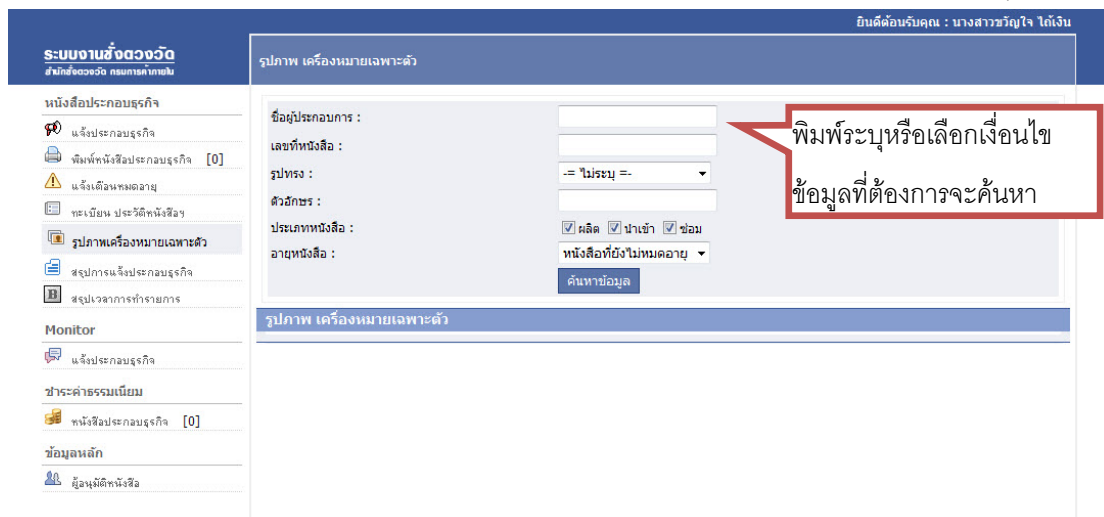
ยินดีต้อนรับคุณ : นางสาวขวัญใจ ได้เงิน

ระบบงานชั่งตวงวัด
สำนักชั่งตวงวัด กรมการค้าภายใน

รูปภาพ เครื่องหมายเฉพาะตัว

หนังสือประกอบธุรกิจ
แจ้งประกอบธุรกิจ
พิมพ์หนังสือประกอบธุรกิจ [0]
แจ้งเตือนหมดอายุ
ทะเบียน ประวัติหนังสือฯ
รูปภาพเครื่องหมายเฉพาะตัว
สรุปการแจ้งประกอบธุรกิจ
สรุปเวลาการทำรายการ

Monitor
แจ้งประกอบธุรกิจ

ชำระค่าธรรมเนียม
หนังสือประกอบธุรกิจ [0]

ข้อมูลหลัก
ผู้อนุมัติหนังสือ

ชื่อผู้ประกอบการ :
เลขที่หนังสือ :
รูปทรง : -= ไม่ระบุ =-
ตัวอักษร :
ประเภทหนังสือ : ☑ ผลิต ☑ นำเข้า ☑ ซ่อม
อายุหนังสือ : หนังสือที่ยังไม่หมดอายุ
ค้นหาข้อมูล

พิมพ์ระบุหรือเลือกเงื่อนไขข้อมูลที่ต้องการจะค้นหา

รูปภาพ เครื่องหมายเฉพาะตัว